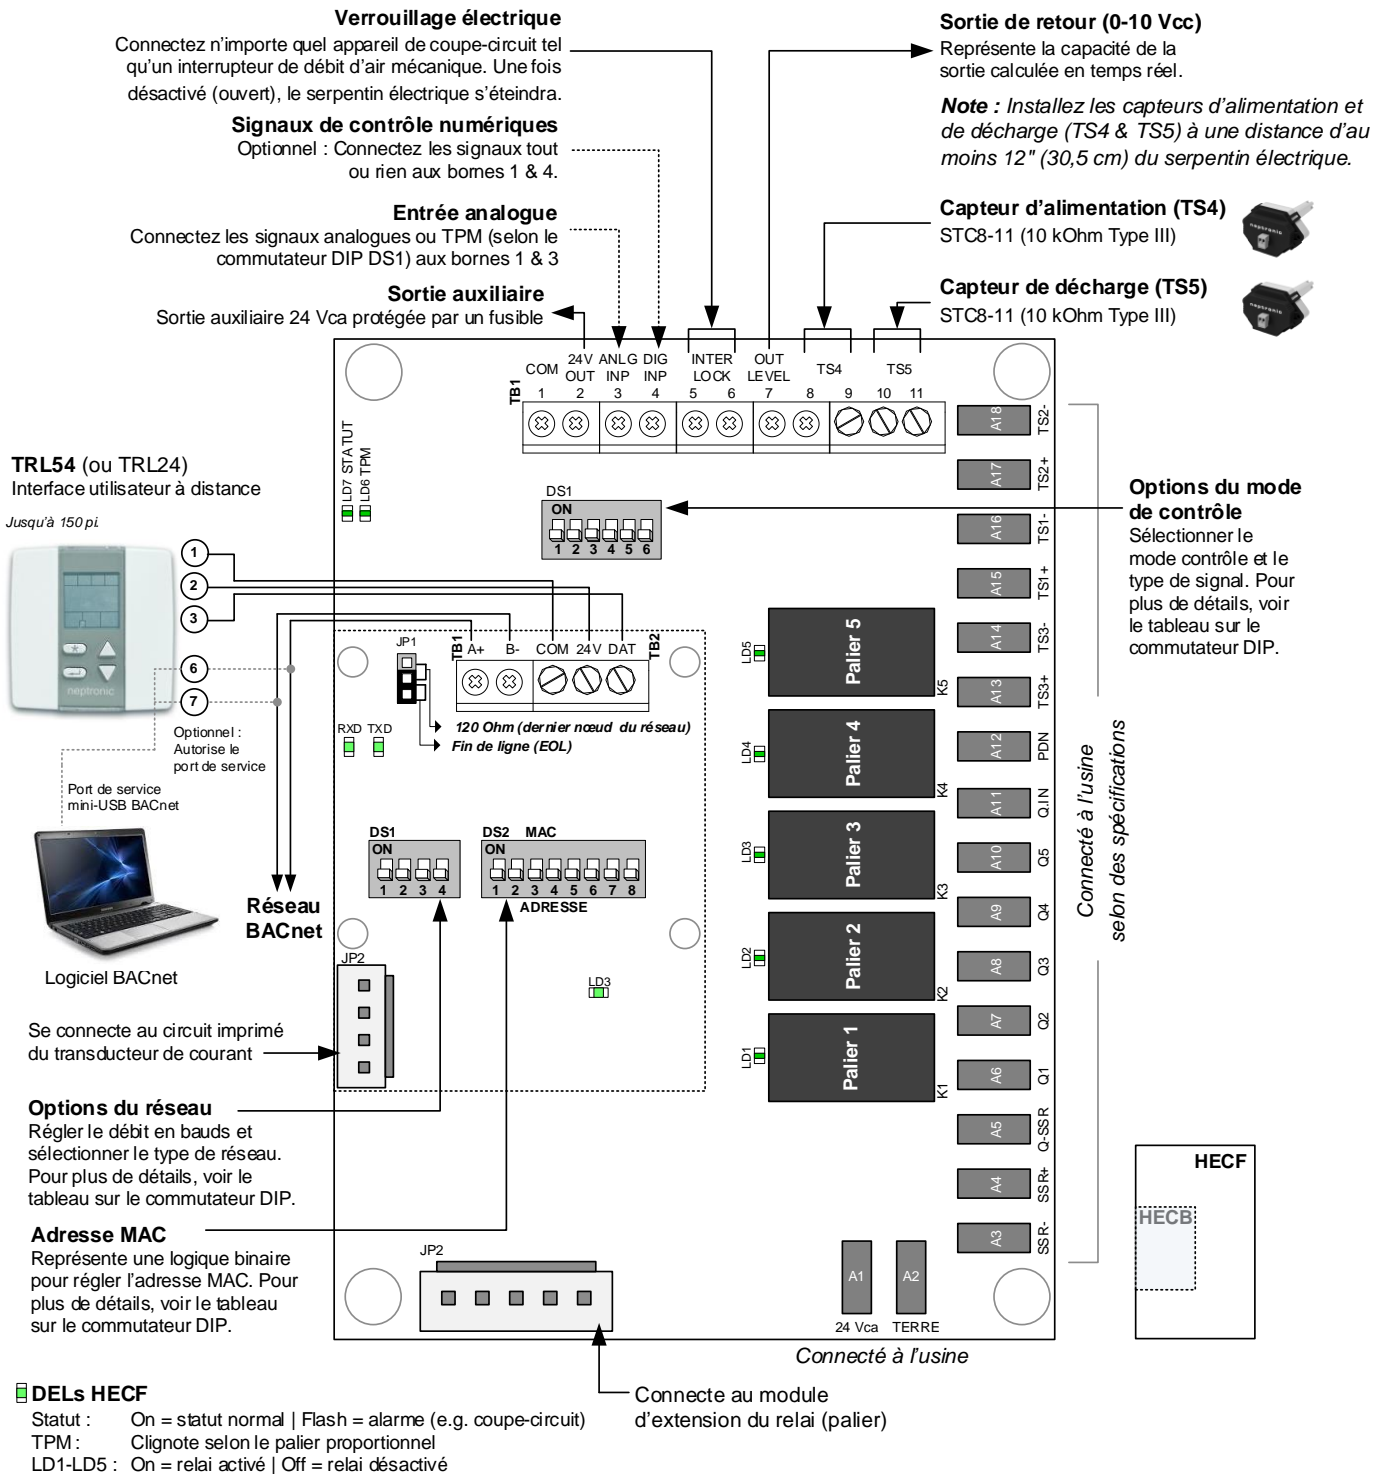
**Verrouillage électrique**
Connectez n'importe quel appareil de coupe-circuit tel qu'un interrupteur de débit d'air mécanique. Une fois désactivé (ouvert), le serpentin électrique s'éteindra.

**Signaux de contrôle numériques**
Optionnel : Connectez les signaux tout ou rien aux bornes 1 & 4.

**Entrée analogue**
Connectez les signaux analogues ou TPM (selon le commutateur DIP DS1) aux bornes 1 & 3

**Sortie auxiliaire**
Sortie auxiliaire 24 Vca protégée par un fusible

**Sortie de retour (0-10 Vcc)**
Représente la capacité de la sortie calculée en temps réel.

*Note : Installez les capteurs d'alimentation et de décharge (TS4 & TS5) à une distance d'au moins 12" (30,5 cm) du serpentin électrique.*

**Capteur d'alimentation (TS4)**
STC8-11 (10 kOhm Type III)

**Capteur de décharge (TS5)**
STC8-11 (10 kOhm Type III)

TB1
COM 1
24V OUT 2
ANLG INP 3
DIG INP 4
INTER LOCK 5 6
OUT LEVEL 7 8
TS4 9
TS5 10 11

LD7 STATUT
LD6 TPM

**TRL54** (ou TRL24)
Interface utilisateur à distance
Jusqu'à 150 pi.

neptronic

1
2
3
6
7

DS1
ON
1 2 3 4 5 6

JP1
TB1 A+ B- COM 24V DAT TB2
120 Ohm (dernier nœud du réseau)
Fin de ligne (EOL)

RXD TXD

Optionnel : Autorise le port de service

Port de service mini-USB BACnet

Logiciel BACnet

**Réseau BACnet**

DS1
ON
1 2 3 4

DS2 MAC
ON
1 2 3 4 5 6 7 8
ADRESSE

JP2

LD3

Se connecte au circuit imprimé du transducteur de courant

**Options du réseau**
Régler le débit en bauds et sélectionner le type de réseau. Pour plus de détails, voir le tableau sur le commutateur DIP.

**Adresse MAC**
Représente une logique binaire pour régler l'adresse MAC. Pour plus de détails, voir le tableau sur le commutateur DIP.

JP2

LD5 Palier 5 K5
LD4 Palier 4 K4
LD3 Palier 3 K3
LD2 Palier 2 K2
LD1 Palier 1 K1

A18 TS2-
A17 TS2+
A16 TS1-
A15 TS1+
A14 TS3-
A13 TS3+
A12 PDN
A11 Q.IN
A10 Q5
A9 Q4
A8 Q3
A7 Q2
A6 Q1
A5 Q-SSR
A4 SSR+
A3 SSR-

A1 24 Vca
A2 TERRE

**Options du mode de contrôle**
Sélectionner le mode contrôle et le type de signal. Pour plus de détails, voir le tableau sur le commutateur DIP.

*Connecté à l'usine selon des spécifications*

HECF
HECB

*Connecté à l'usine*

**DELs HECF**
Statut : On = statut normal | Flash = alarme (e.g. coupe-circuit)
TPM : Clignote selon le palier proportionnel
LD1-LD5 : On = relai activé | Off = relai désactivé

Connecte au module d'extension du relai (palier)